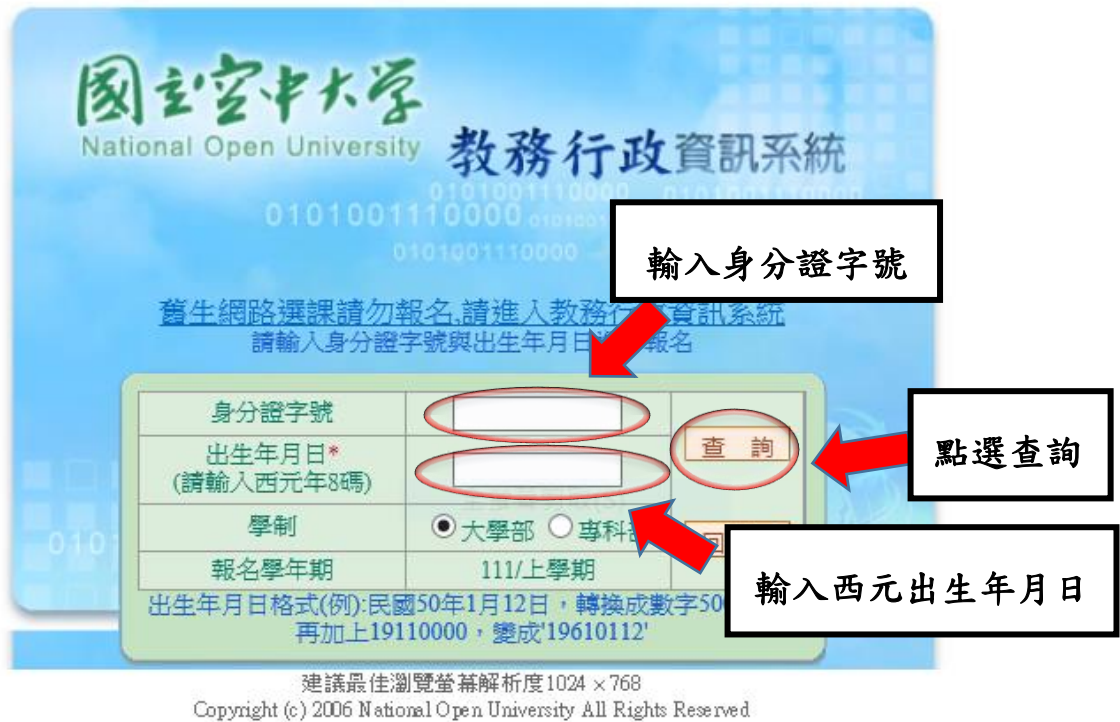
國立空中大學
National Open University
教務行政資訊系統

0101001110000
0101001110000
0101001110000

輸入身分證字號

舊生網路選課請勿報名,請進入教務行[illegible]資訊系統
請輸入身分證字號與出生年月日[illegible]報名

| 身分證字號 | | 查 詢 |
|---|---|---|
| 出生年月日*<br>(請輸入西元年8碼) | | |
| 學制 | ⊙大學部 ○專科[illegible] | |
| 報名學年期 | 111/上學期 | |

點選查詢

輸入西元出生年月日

出生年月日格式(例):民國50年1月12日，轉換成數字50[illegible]
再加上19110000，變成'19610112'

建議最佳瀏覽螢幕解析度1024 × 768
Copyright (c) 2006 National Open University All Rights Reserved